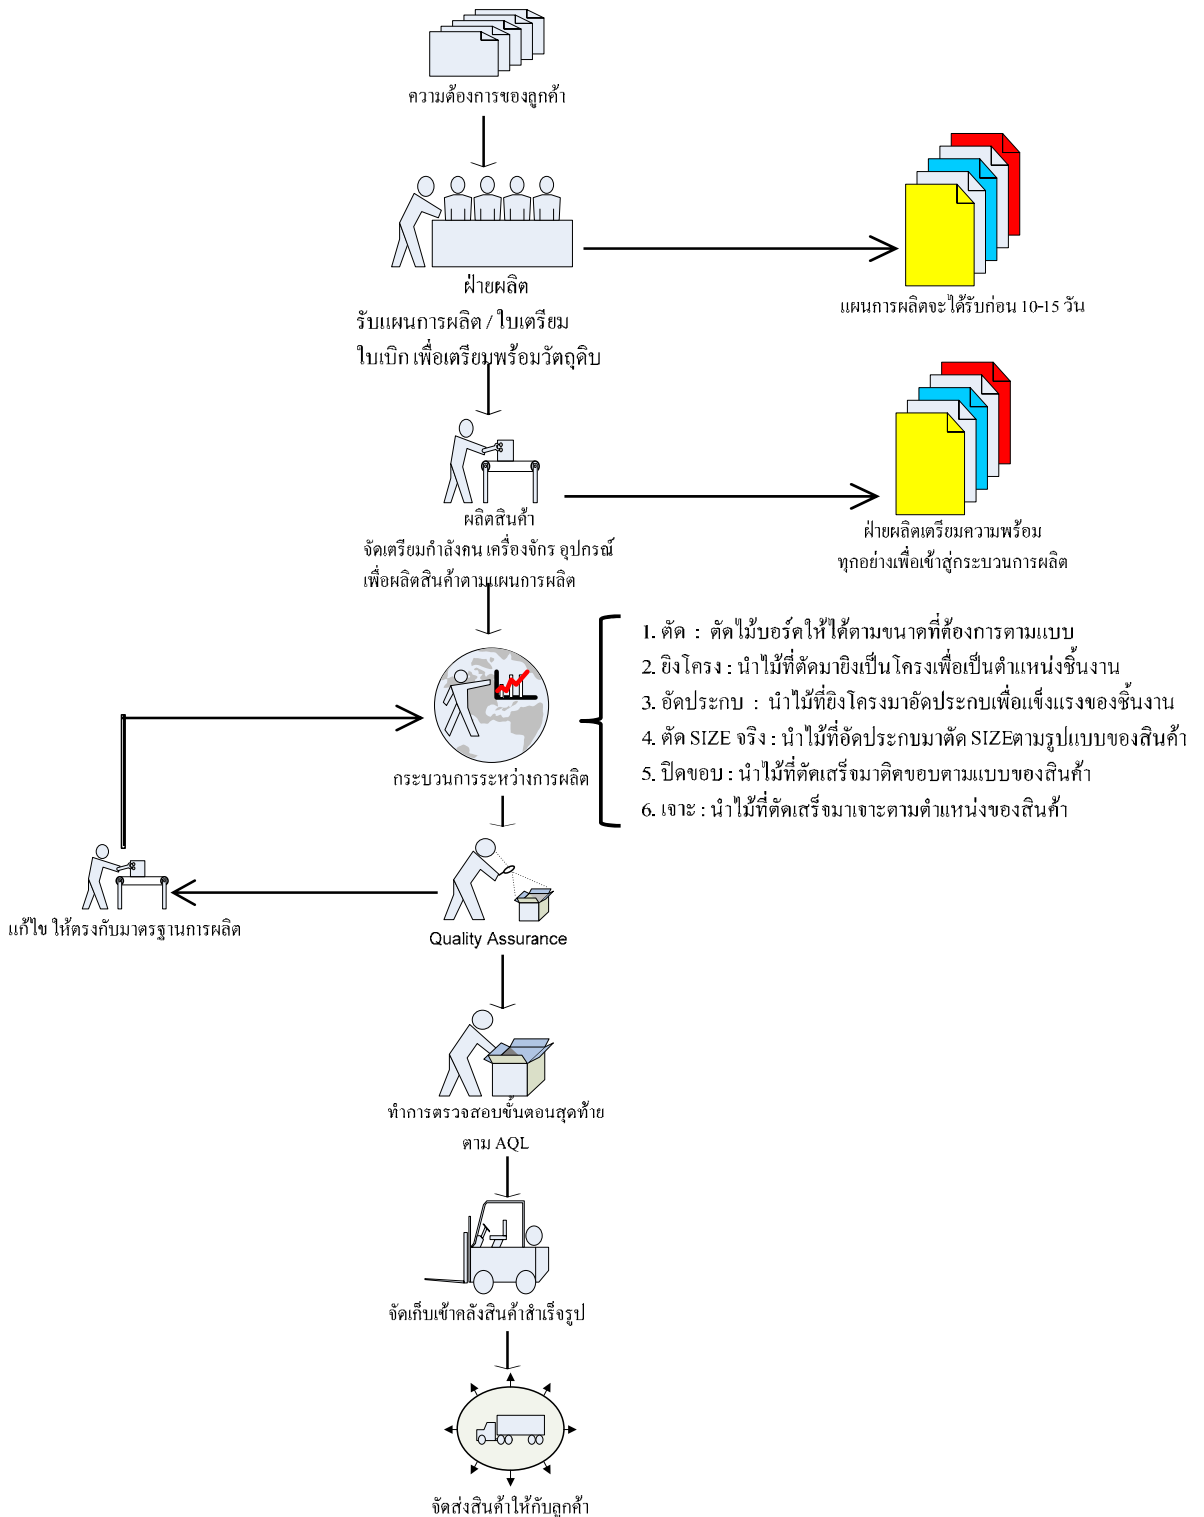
ความต้องการของลูกค้า

ฝ่ายผลิต
รับแผนการผลิต / ใบเตรียม
ใบเบิก เพื่อเตรียมพร้อมวัตถุดิบ

แผนการผลิตจะได้รับก่อน 10-15 วัน

ผลิตสินค้า
จัดเตรียมกำลังคน เครื่องจักร อุปกรณ์
เพื่อผลิตสินค้าตามแผนการผลิต

ฝ่ายผลิตเตรียมความพร้อม
ทุกอย่างเพื่อเข้าสู่กระบวนการผลิต

กระบวนการระหว่างการผลิต

1. ตัด : ตัดไม้บอร์ดให้ได้ตามขนาดที่ต้องการตามแบบ
2. ยิงโครง : นำไม้ที่ตัดมายิงเป็นโครงเพื่อเป็นตำแหน่งชิ้นงาน
3. อัดประกบ : นำไม้ที่ยิงโครงมาอัดประกบเพื่อแข็งแรงของชิ้นงาน
4. ตัด SIZE จริง : นำไม้ที่อัดประกบมาตัด SIZEตามรูปแบบของสินค้า
5. ปิดขอบ : นำไม้ที่ตัดเสร็จมาติดขอบตามแบบของสินค้า
6. เจาะ : นำไม้ที่ตัดเสร็จมาเจาะตามตำแหน่งของสินค้า

แก้ไข ให้ตรงกับมาตรฐานการผลิต

Quality Assurance

ทำการตรวจสอบขั้นตอนสุดท้าย
ตาม AQL

จัดเก็บเข้าคลังสินค้าสำเร็จรูป

จัดส่งสินค้าให้กับลูกค้า